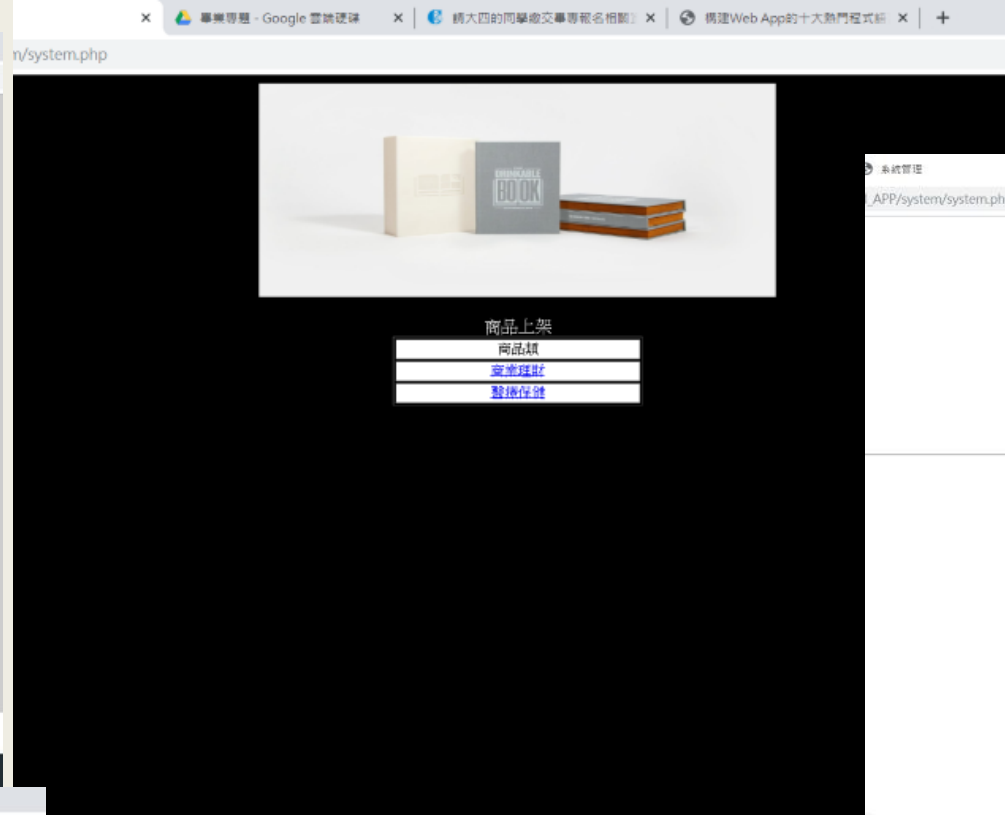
×
畢業專題 - Google 雲端硬碟 ×
請大四的同學繳交畢專報名相關 ×
構建Web App的十大熱門程式統 ×
+

n/system.php

DRINKABLE BOOK

商品上架

| 商品類 |
|---|
| 資產理財 |
| 醫療保健 |

系統管理
_APP/system/system.php